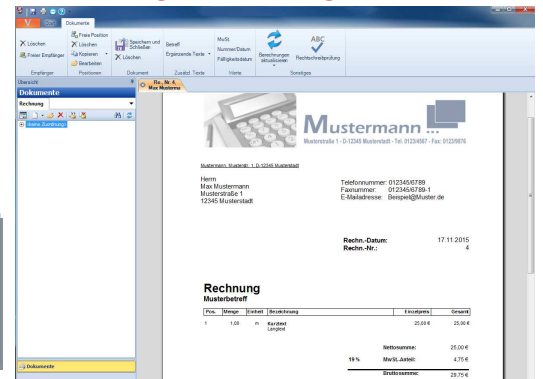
Dokumente

Löschen
Freier Empfänger
Empfänger

Freie Position
Löschen
Kopieren
Bearbeiten
Positionen

Speichern und Schließen
Löschen
Dokument

Betreff
Ergänzende Texte
Zusätzl. Texte

MwSt.
Nummer/Datum
Fälligkeitsdatum
Werte

Berechnungen aktualisieren
Rechtschreibprüfung
Sonstiges

Übersicht
Dokumente
Rechnung
[keine Zuordnung]

Re.-Nr. 4, Max Mustermann

Mustermann ...
Musterstraße 1 - D-12345 Musterstadt - Tel. 0123/4567 - Fax: 0123/5678

Mustermann, Musterstr. 1, D-12345 Musterstadt

Herrn
Max Mustermann
Musterstraße 1
12345 Musterstadt

Telefonnummer: 012345/6789
Faxnummer: 012345/6789-1
E-Mailadresse: Beispiel@Muster.de

Rechn.-Datum: 17.11.2015
Rechn.-Nr.: 4

Rechnung
Musterbetreff

| Pos. | Menge | Einheit | Bezeichnung | Einzelpreis | Gesamt |
|---|---|---|---|---|---|
| 1 | 1,00 | m | Kurztext Langtext | 25,00 € | 25,00 € |

Nettosumme: 25,00 €
19 % MwSt.-Anteil: 4,75 €
Bruttosumme: 29,75 €

Dokumente